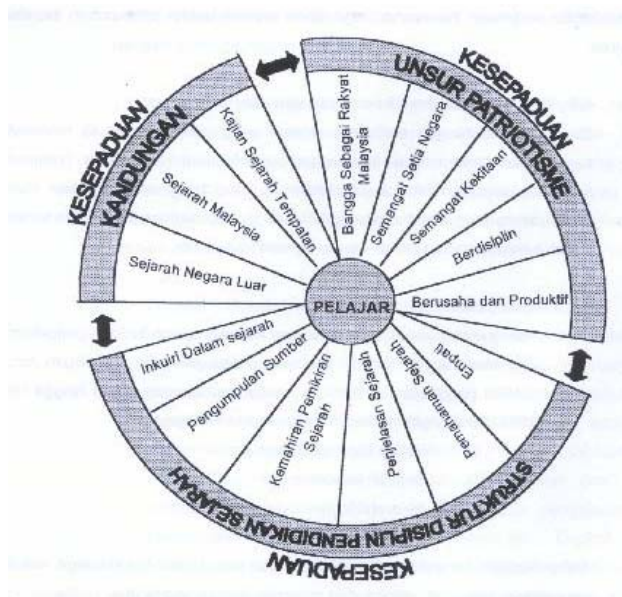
KESEPADUAN
KANDUNGAN

Kajian Sejarah Tempatan
Sejarah Malaysia
Sejarah Negara Luar

KESEPADUAN
UNSUR PATRIOTISME

Bangga Sebagai Rakyat Malaysia
Semangat Setia Negara
Semangat Kekitaan
Berdisiplin
Berusaha dan Produktif

PELAJAR

Inkuiri Dalam sejarah
Pengumpulan Sumber
Kemahiran Pemikiran Sejarah
Penjelasan Sejarah
Pemahaman Sejarah
Empati

KESEPADUAN
STRUKTUR DISIPLIN PENDIDIKAN SEJARAH